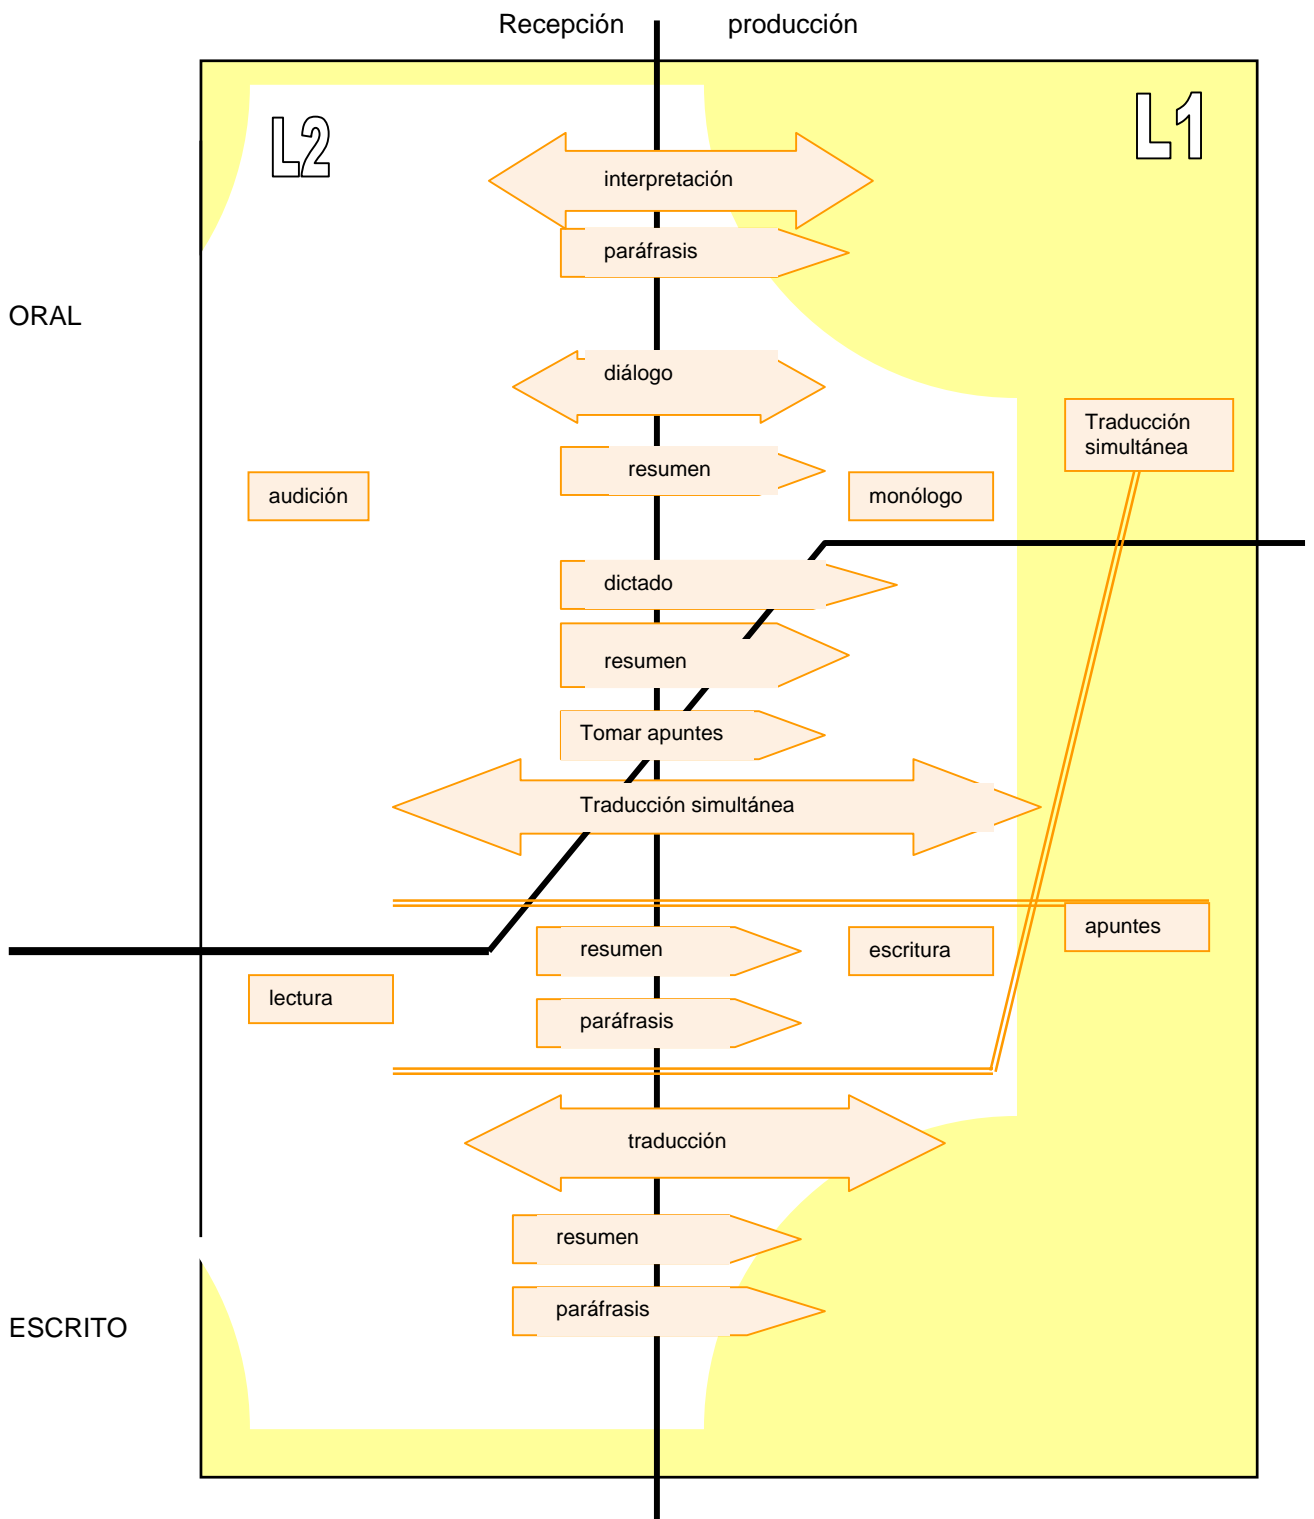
Recepción producción

L2

L1

interpretación

paráfrasis

ORAL

diálogo

Traducción simultánea

audición

resumen

monólogo

dictado

resumen

Tomar apuntes

Traducción simultánea

apuntes

resumen

escritura

lectura

paráfrasis

traducción

resumen

paráfrasis

ESCRITO